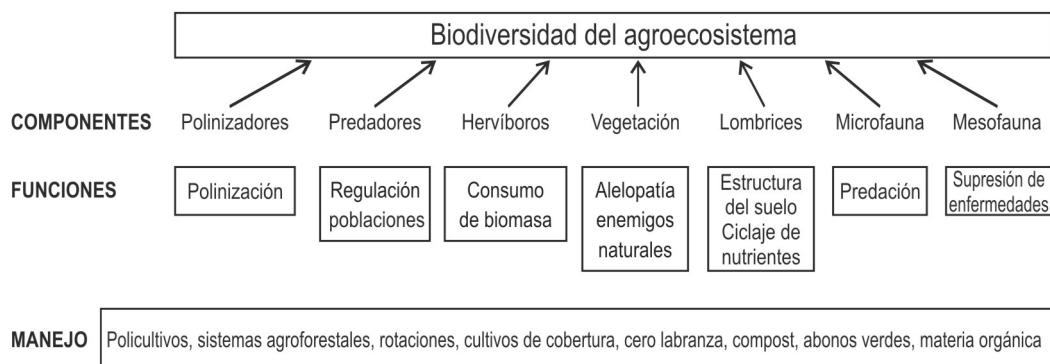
Biodiversidad del agroecosistema

COMPONENTES Polinizadores Predadores Hervíboros Vegetación Lombrices Microfauna Mesofauna

FUNCIONES

Polinización

Regulación poblaciones

Consumo de biomasa

Alelopatía enemigos naturales

Estructura del suelo Ciclaje de nutrientes

Predación

Supresión de enfermedades

MANEJO Policultivos, sistemas agroforestales, rotaciones, cultivos de cobertura, cero labranza, compost, abonos verdes, materia orgánica